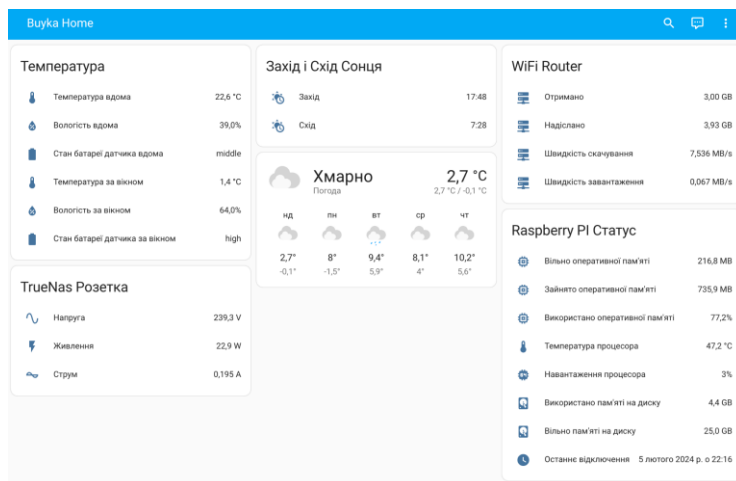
Buyka Home

Температура

Температура вдома 22,6 °C
Вологість вдома 39,0%
Стан батареї датчика вдома middle
Температура за вікном 1,4 °C
Вологість за вікном 64,0%
Стан батареї датчика за вікном high

TrueNas Розетка

Напруга 239,3 V
Живлення 22,9 W
Струм 0,195 A

Захід і Схід Сонця

Захід 17:48
Схід 7:28

Хмарно
Погода
2,7 °C
2,7 °C / -0,1 °C

| нд | пн | вт | ср | чт |
|---|---|---|---|---|
| | | 1 | | |
| 2,7° | 8° | 9,4° | 8,1° | 10,2° |
| -0,1° | -1,5° | 5,9° | 4° | 5,6° |

WiFi Router

Отримано 3,00 GB
Надіслано 3,93 GB
Швидкість скачування 7,536 MB/s
Швидкість завантаження 0,067 MB/s

Raspberry PI Статус

Вільно оперативної пам'яті 216,8 MB
Зайнято оперативної пам'яті 735,9 MB
Використано оперативної пам'яті 77,2%
Температура процесора 47,2 °C
Навантаження процесора 3%
Використано пам'яті на диску 4,4 GB
Вільно пам'яті на диску 25,0 GB
Останнє відключення 5 лютого 2024 р. о 22:16